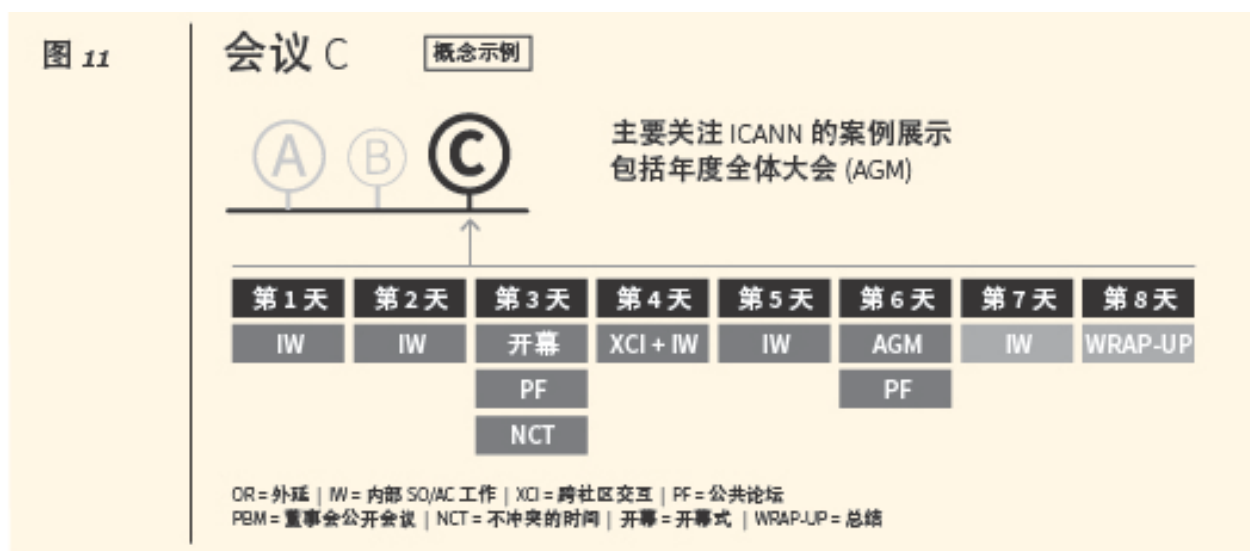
图 11

会议 C

概念示例

A B C

主要关注 ICANN 的案例展示
包括年度全体大会 (AGM)

| 第 1 天 | 第 2 天 | 第 3 天 | 第 4 天 | 第 5 天 | 第 6 天 | 第 7 天 | 第 8 天 |
|---|---|---|---|---|---|---|---|
| IW | IW | 开幕 | XCI + IW | IW | AGM | IW | WRAP-UP |
| | | PF | | | PF | | |
| | | NCT | | | | | |

OR = 外延 | IW = 内部 SO/AC 工作 | XCI = 跨社区交互 | PF = 公共论坛
PBM = 董事会公开会议 | NCT = 不冲突的时间 | 开幕 = 开幕式 | WRAP-UP = 总结